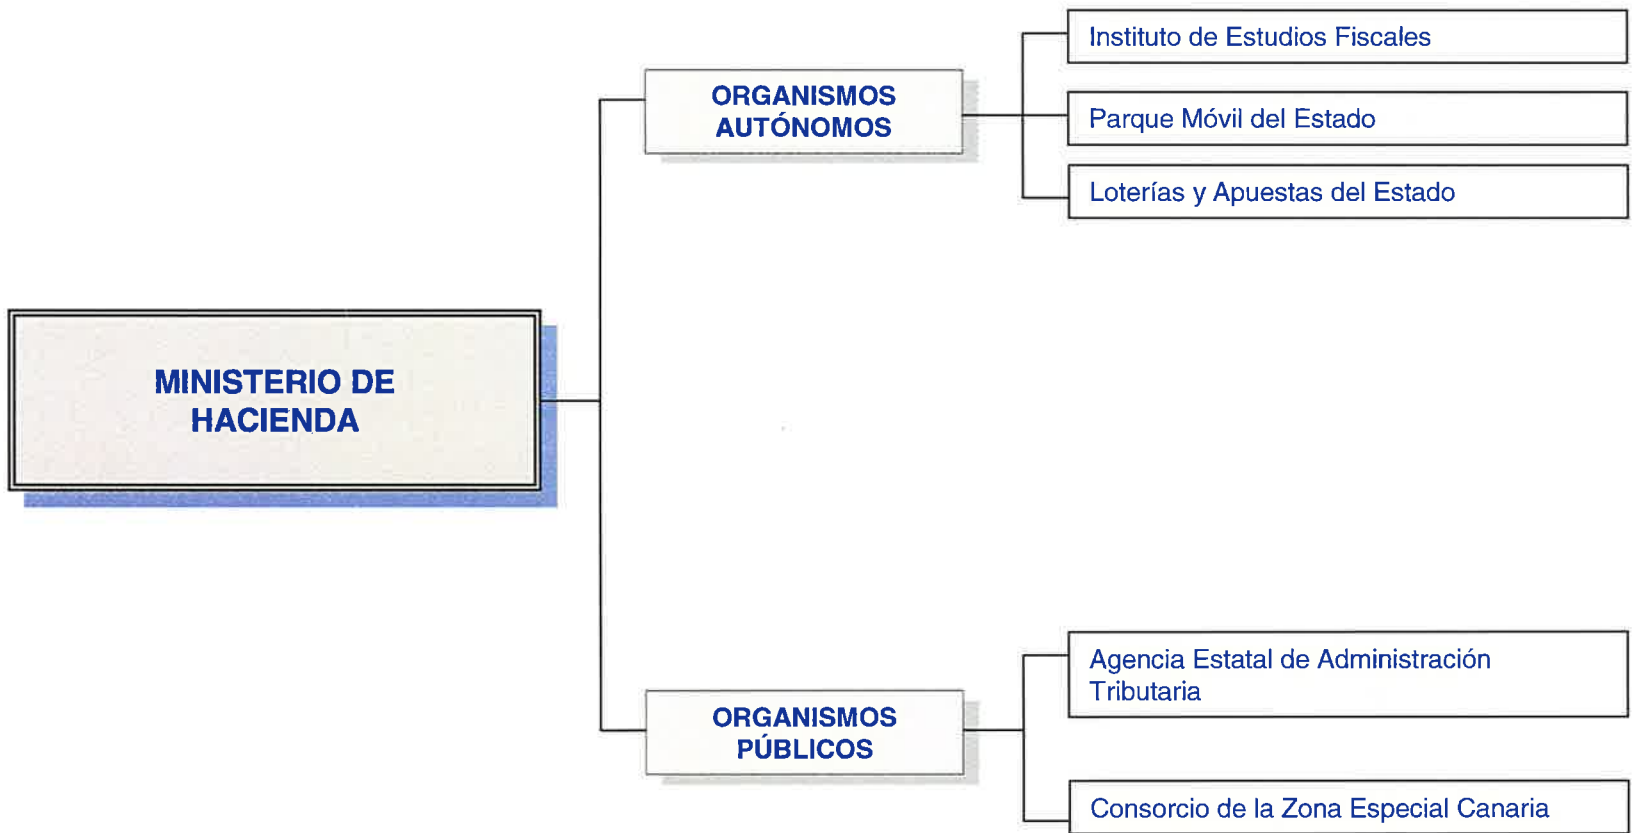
MINISTERIO DE HACIENDA

ORGANISMOS AUTÓNOMOS

Instituto de Estudios Fiscales

Parque Móvil del Estado

Loterías y Apuestas del Estado

ORGANISMOS PÚBLICOS

Agencia Estatal de Administración Tributaria

Consorcio de la Zona Especial Canaria